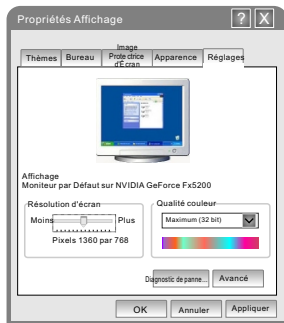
Propriétés Affichage

?
X

Thèmes
Bureau
Image Prote ctrice d'Ecran
Apparence
Réglages

Affichage
Moniteur par Défaut sur NVIDIA GeForce Fx5200

Résolution d'écran
Moins
Plus
Pixels 1360 par 768

Qualité couleur
Maximum (32 bit)

Diagnostic de panne...
Avancé

OK
Annuler
Appliquer